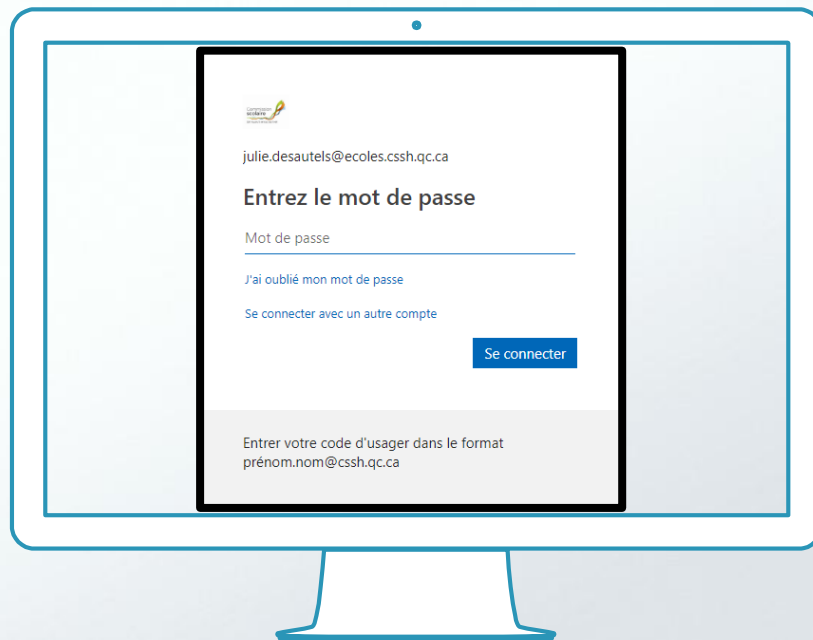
Commission scolaire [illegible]

julie.desautels@ecoles.cssh.qc.ca

Entrez le mot de passe

Mot de passe

J'ai oublié mon mot de passe

Se connecter avec un autre compte

Se connecter

Entrer votre code d'usager dans le format prénom.nom@cssh.qc.ca